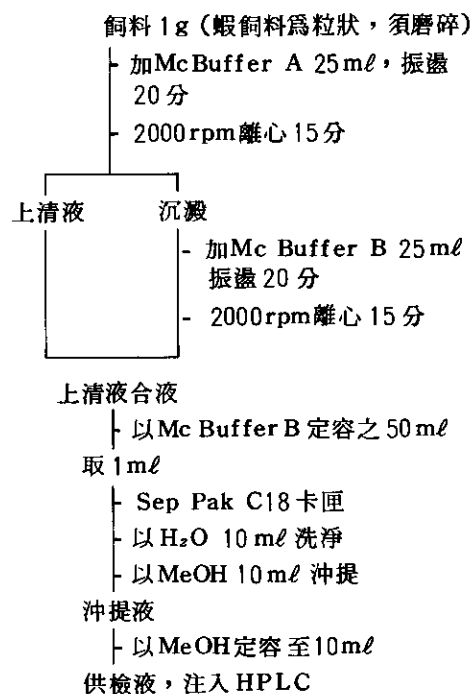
飼料 1 g（蝦飼料爲粒狀，須磨碎）

加McBuffer A 25 mℓ，振盪 20分

2000 rpm離心 15分

上清液

沉澱

加Mc Buffer B 25 mℓ 振盪 20 分

2000 rpm離心 15 分

上清液合液

以Mc Buffer B 定容之 50 mℓ

取 1 mℓ

Sep Pak C18 卡匣

以$H_2O$ 10 mℓ 洗淨

以MeOH 10 mℓ 沖提

沖提液

以MeOH定容至10 mℓ

供檢液，注入 HPLC